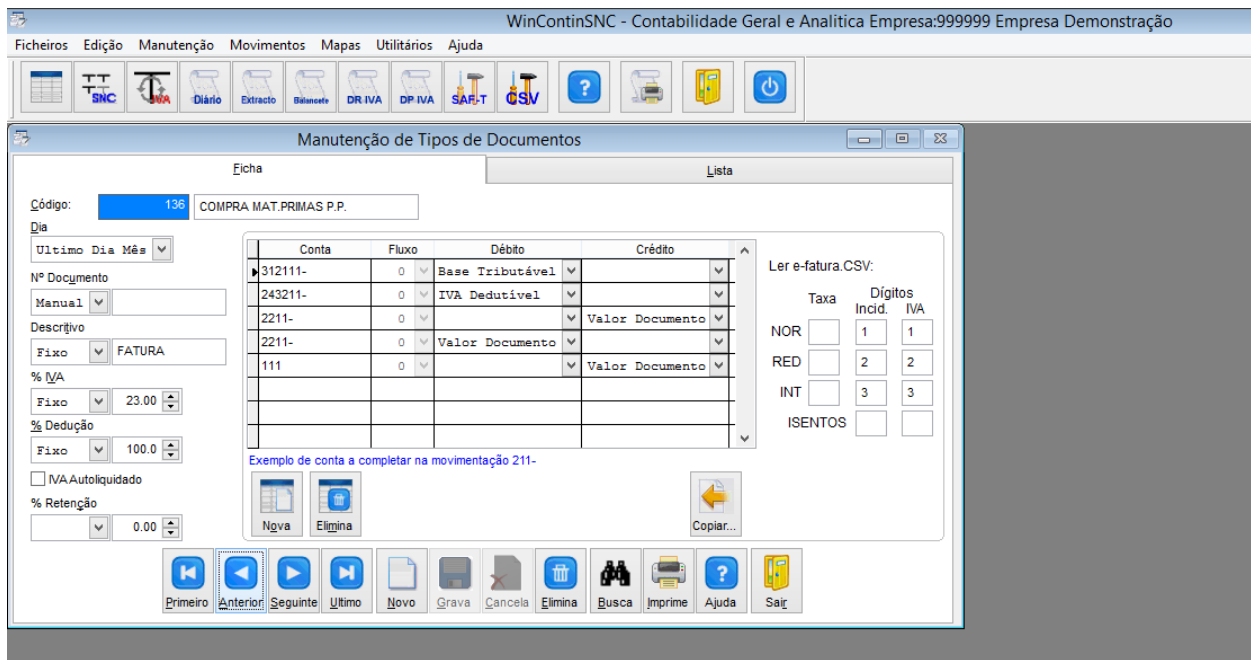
WinContinSNC - Contabilidade Geral e Analitica Empresa:999999 Empresa Demonstração

Ficheiros Edição Manutenção Movimentos Mapas Utilitários Ajuda

SNC IVA Diário Extracto Balancete DR IVA DP IVA SAF-T CSV ?

Manutenção de Tipos de Documentos

Ficha Lista

Código: 136 COMPRA MAT.PRIMAS P.P.

Dia
Ultimo Dia Mês

Nº Documento
Manual

Descritivo
Fixo FATURA

% IVA
Fixo 23.00

% Dedução
Fixo 100.0

IVA Autoliquidado

% Retenção
0.00

| Conta | Fluxo | Débito | Crédito |
|---|---|---|---|
| 312111- | 0 | Base Tributável | |
| 243211- | 0 | IVA Dedutível | |
| 2211- | 0 | | Valor Documento |
| 2211- | 0 | Valor Documento | |
| 111 | 0 | | Valor Documento |
| | | | |
| | | | |
| | | | |

Exemplo de conta a completar na movimentação 211-

Nova Elimina Copiar...

Ler e-fatura.CSV:

| | Taxa | Dígitos Incid. | IVA |
|---|---|---|---|
| NOR | | 1 | 1 |
| RED | | 2 | 2 |
| INT | | 3 | 3 |
| ISENTOS | | | |

Primeiro Anterior Seguinte Ultimo Novo Grava Cancela Elimina Busca Imprime Ajuda Sair